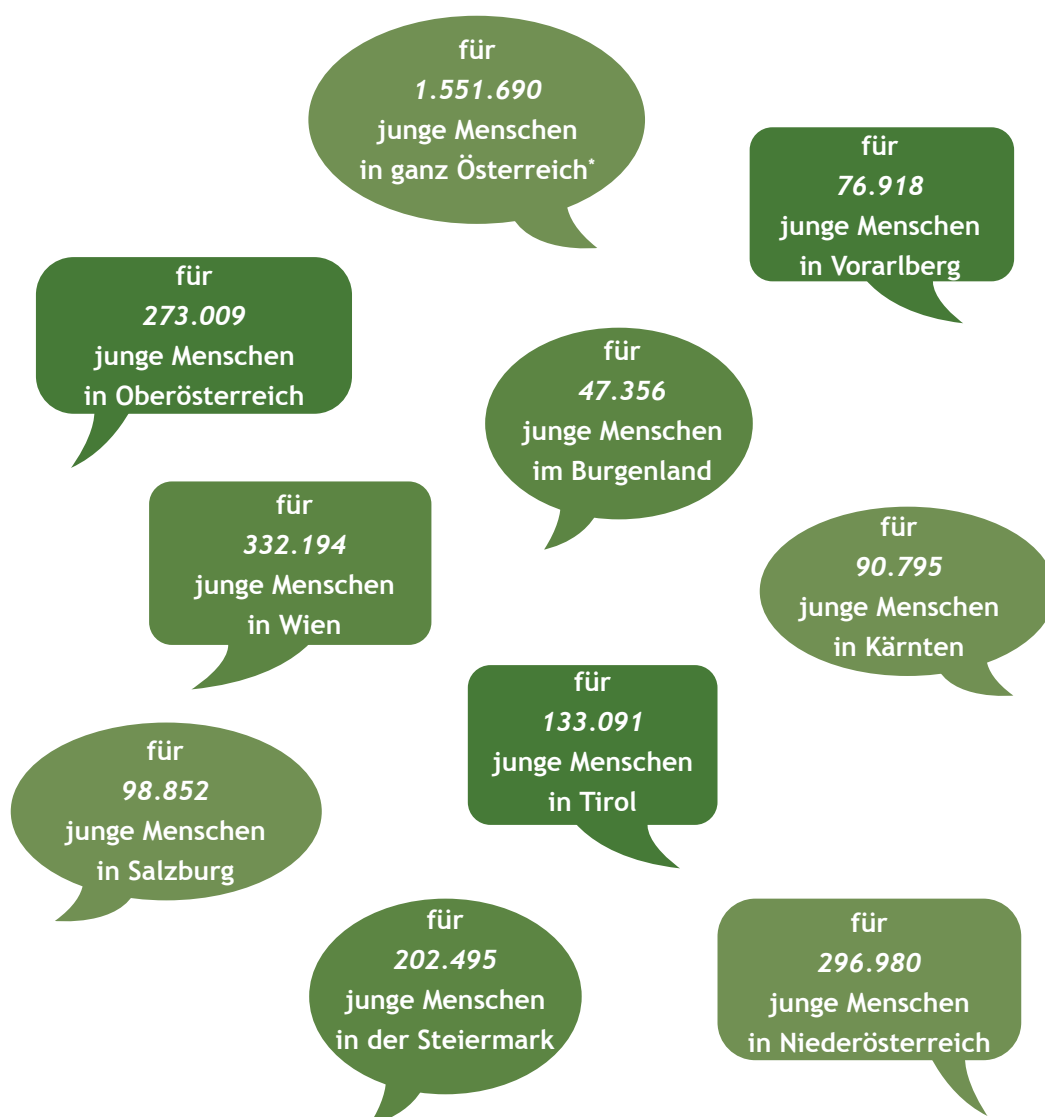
für
1.551.690
junge Menschen
in ganz Österreich*

für
76.918
junge Menschen
in Vorarlberg

für
273.009
junge Menschen
in Oberösterreich

für
47.356
junge Menschen
im Burgenland

für
332.194
junge Menschen
in Wien

für
90.795
junge Menschen
in Kärnten

für
133.091
junge Menschen
in Tirol

für
98.852
junge Menschen
in Salzburg

für
202.495
junge Menschen
in der Steiermark

für
296.980
junge Menschen
in Niederösterreich